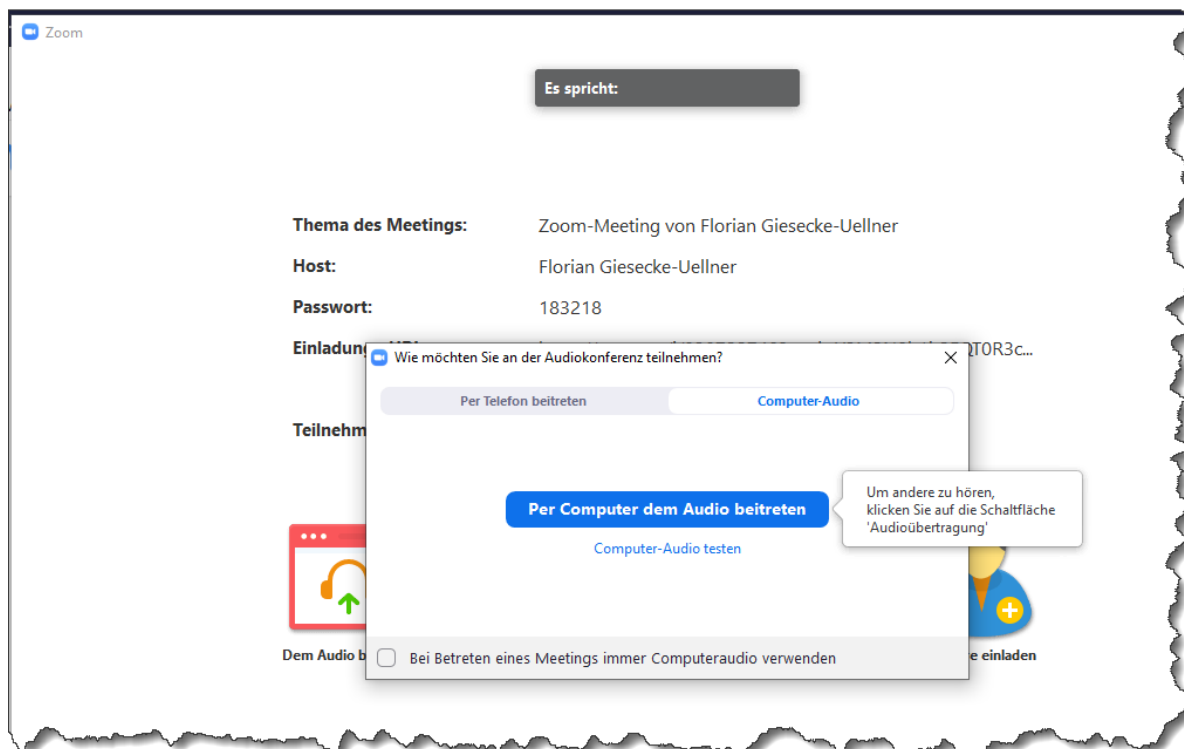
Zoom

Es spricht:

Thema des Meetings: Zoom-Meeting von Florian Giesecke-Uellner

Host: Florian Giesecke-Uellner

Passwort: 183218

Einladung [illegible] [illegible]QT0R3c...

Teilnehm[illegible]

Wie möchten Sie an der Audiokonferenz teilnehmen?

Per Telefon beitreten

Computer-Audio

Per Computer dem Audio beitreten

Computer-Audio testen

Um andere zu hören, klicken Sie auf die Schaltfläche 'Audioübertragung'

Bei Betreten eines Meetings immer Computeraudio verwenden

Dem Audio b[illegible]

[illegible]e einladen